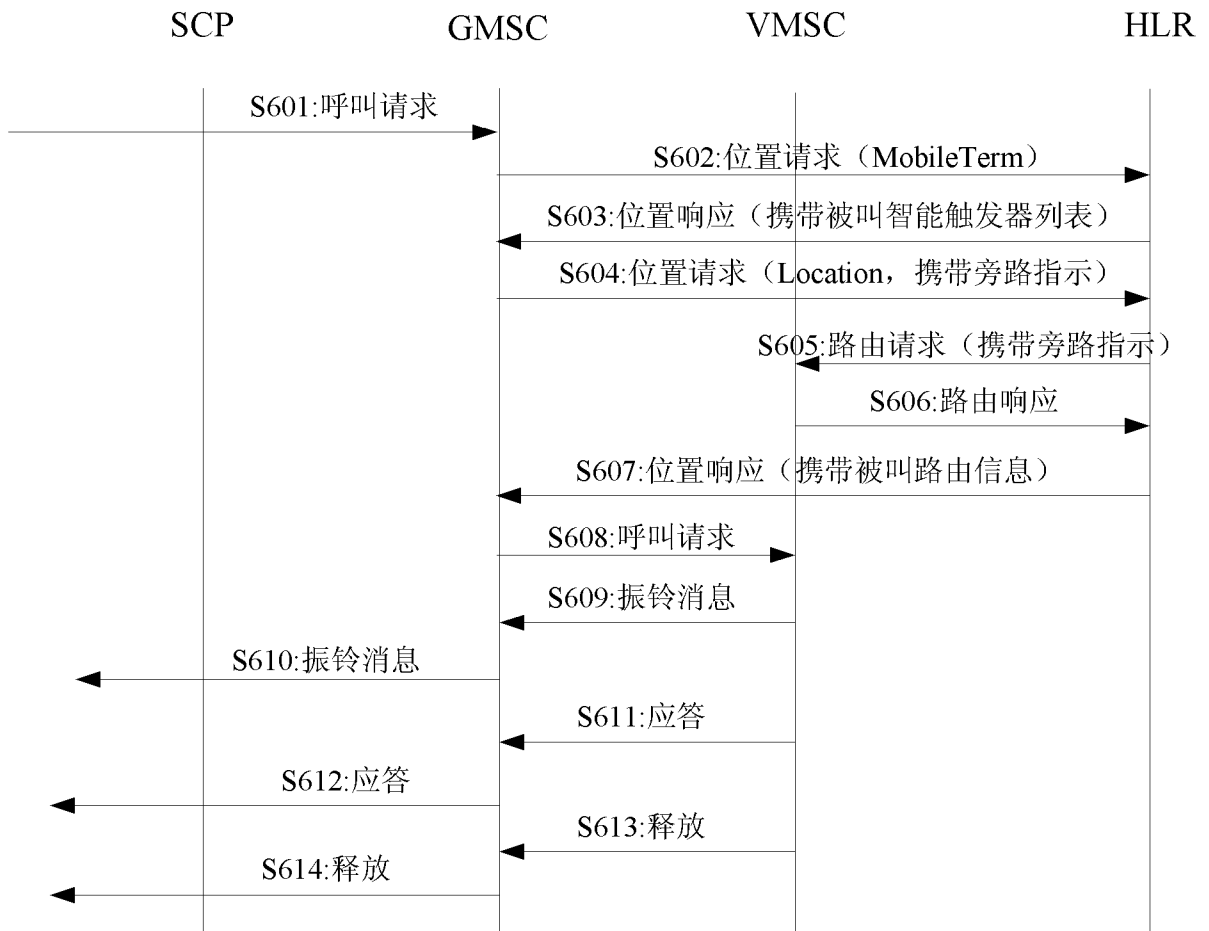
SCP GMSC VMSC HLR

S601:呼叫请求

S602:位置请求（MobileTerm）

S603:位置响应（携带被叫智能触发器列表）

S604:位置请求（Location，携带旁路指示）

S605:路由请求（携带旁路指示）

S606:路由响应

S607:位置响应（携带被叫路由信息）

S608:呼叫请求

S609:振铃消息

S610:振铃消息

S611:应答

S612:应答

S613:释放

S614:释放